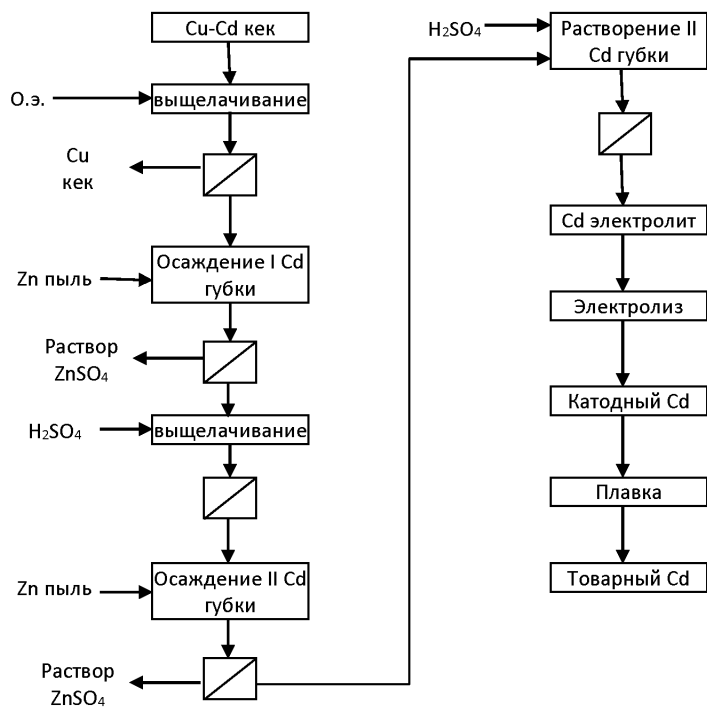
Cu-Cd кек

О.э.

выщелачивание

Cu кек

Zn пыль

Осаждение I Cd губки

Раствор $ZnSO_4$

$H_2SO_4$

выщелачивание

Zn пыль

Осаждение II Cd губки

Раствор $ZnSO_4$

$H_2SO_4$

Растворение II Cd губки

Cd электролит

Электролиз

Катодный Cd

Плавка

Товарный Cd